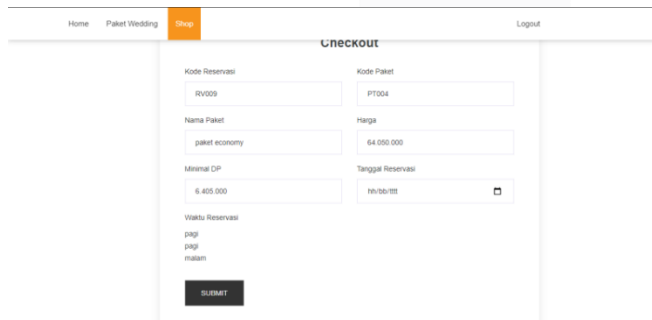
Home Paket Wedding Shop Logout

Checkout

Kode Reservasi
RV009

Kode Paket
PT004

Nama Paket
paket economy

Harga
64.050.000

Minimal DP
6.405.000

Tanggal Reservasi
hh/bb/tttt

Waktu Reservasi
pagi
pagi
malam

SUBMIT